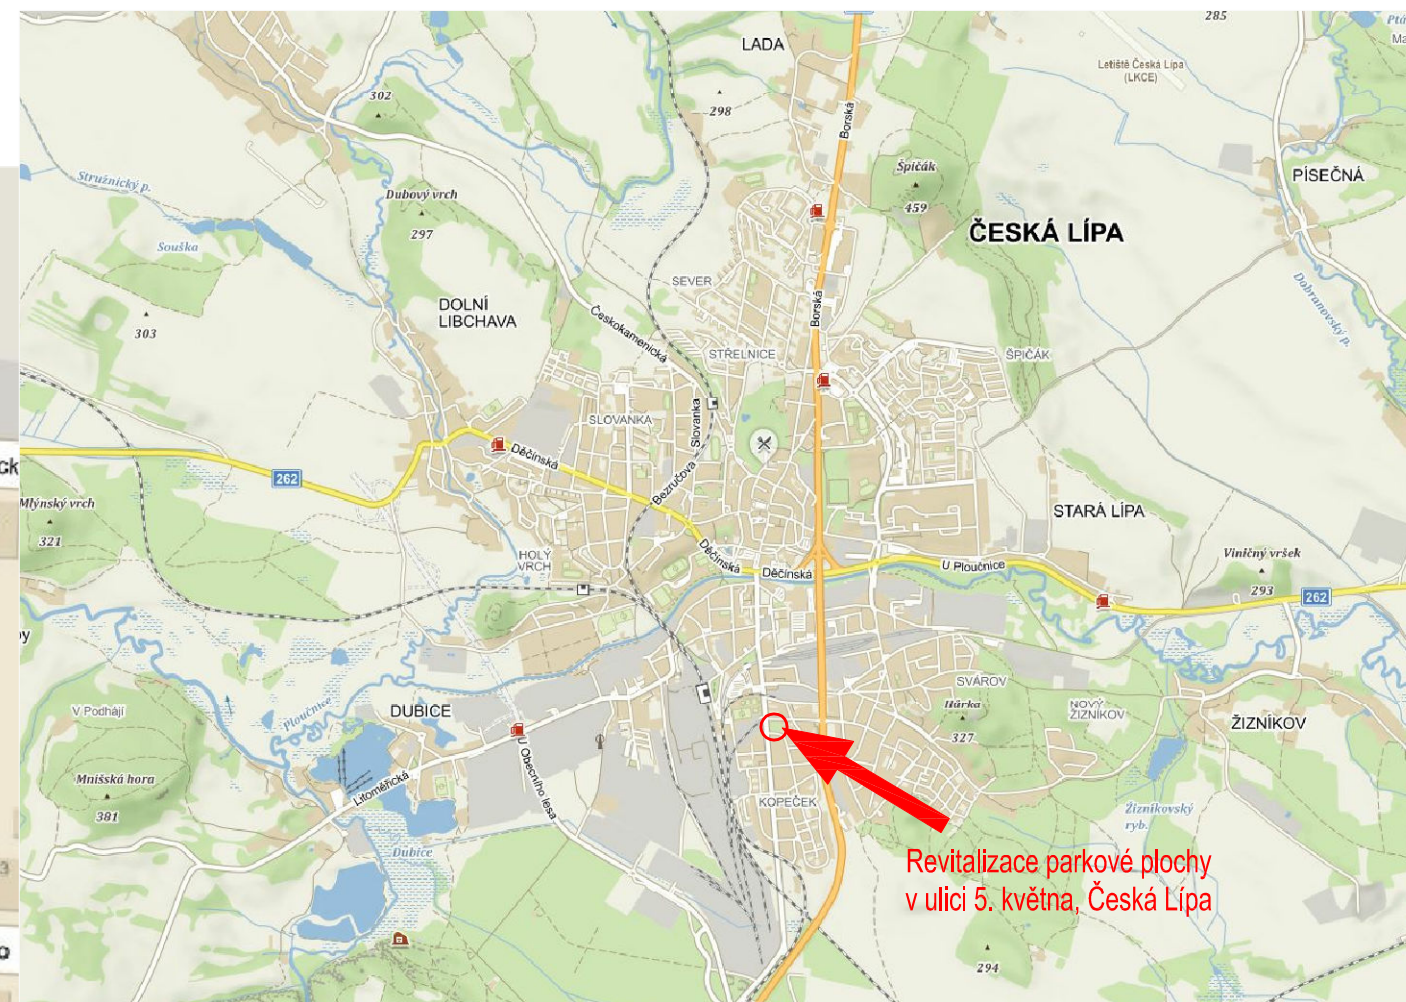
LADA
285
Ptá
Ma
Letiště Česká Lípa (LKCE)
298
302
Borská
Stružnický p.
Špičák
459
PÍSEČNÁ
Dubový vrch
297
ČESKÁ LÍPA
Souška
SEVER
Dobranovský p.
DOLNÍ LIBCHAVA
Českokamenická
Borská
303
STŘELNICE
ŠPIČÁK
SLOVANKA
Slovanka
Bezručova
Děčínská
262
Mlýnský vrch
321
STARÁ LÍPA
HOLÝ VRCH
Děčínská
Děčínská
U Ploučnice
Viničný vršek
293
262
SVÁROV
V Podhájí
DUBICE
Ploučnice
Hůrka
327
NOVÝ ŽIZNÍKOV
ŽIZNÍKOV
Mnišská hora
381
Litoměřická
U Obecního lesa
KOPEČEK
Žizníkovský ryb.
Dubice
Revitalizace parkové plochy v ulici 5. května, Česká Lípa
294